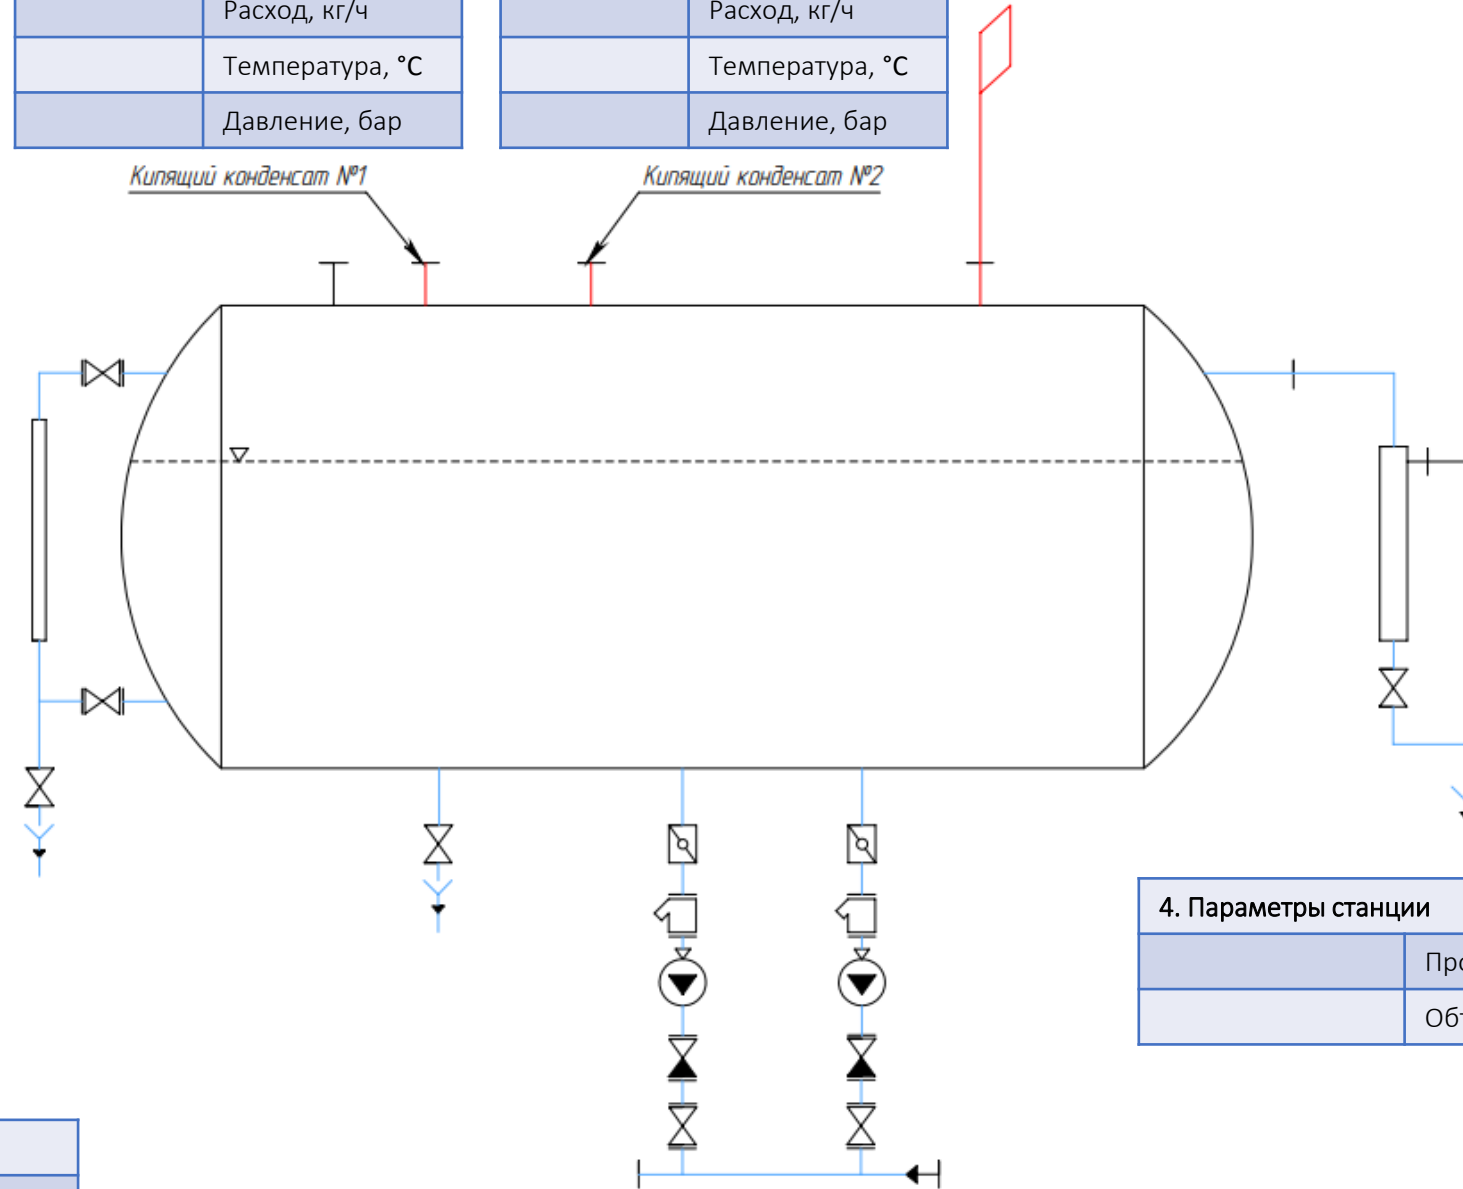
| | Расход, кг/ч |
|---|---|
| | Температура, °С |
| | Давление, бар |

| | Расход, кг/ч |
|---|---|
| | Температура, °С |
| | Давление, бар |

Кипящий конденсат №1

Кипящий конденсат №2

| 4. Параметры станции | |
|---|---|
| | Про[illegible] |
| | Об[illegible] |